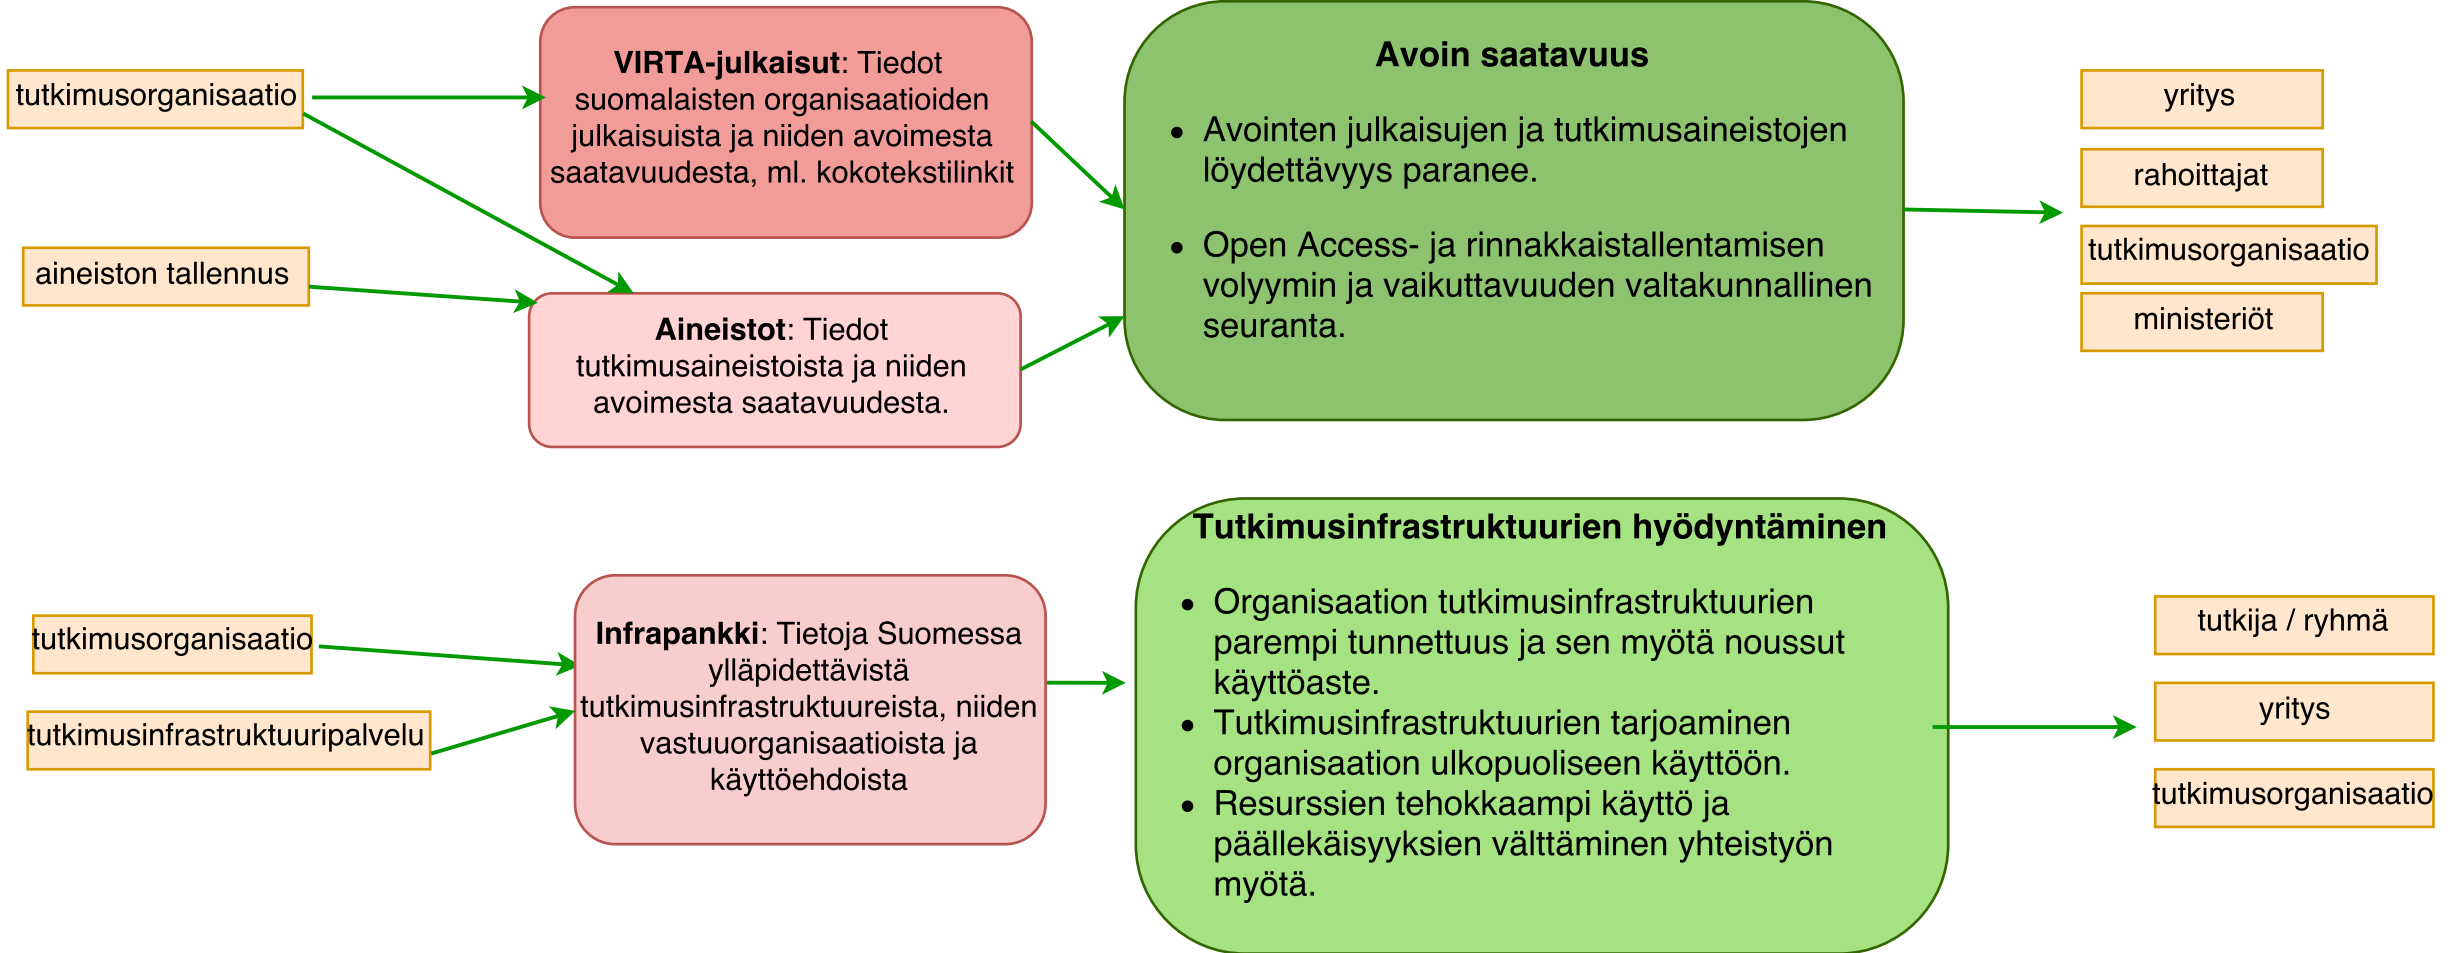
tutkimusorganisaatio

aineiston tallennus

**VIRTA-julkaisut**: Tiedot suomalaisten organisaatioiden julkaisuista ja niiden avoimesta saatavuudesta, ml. kokotekstilinkit

**Aineistot**: Tiedot tutkimusaineistoista ja niiden avoimesta saatavuudesta.

**Avoin saatavuus**

- Avointen julkaisujen ja tutkimusaineistojen löydettävyys paranee.
- Open Access- ja rinnakkaistallentamisen volyymin ja vaikuttavuuden valtakunnallinen seuranta.

yritys

rahoittajat

tutkimusorganisaatio

ministeriöt

tutkimusorganisaatio

tutkimusinfrastruktuuripalvelu

**Infrapankki**: Tietoja Suomessa ylläpidettävistä tutkimusinfrastruktuureista, niiden vastuuorganisaatioista ja käyttöehdoista

**Tutkimusinfrastruktuurien hyödyntäminen**

- Organisaation tutkimusinfrastruktuurien parempi tunnettuus ja sen myötä noussut käyttöaste.
- Tutkimusinfrastruktuurien tarjoaminen organisaation ulkopuoliseen käyttöön.
- Resurssien tehokkaampi käyttö ja päällekäisyyksien välttäminen yhteistyön myötä.

tutkija / ryhmä

yritys

tutkimusorganisaatio